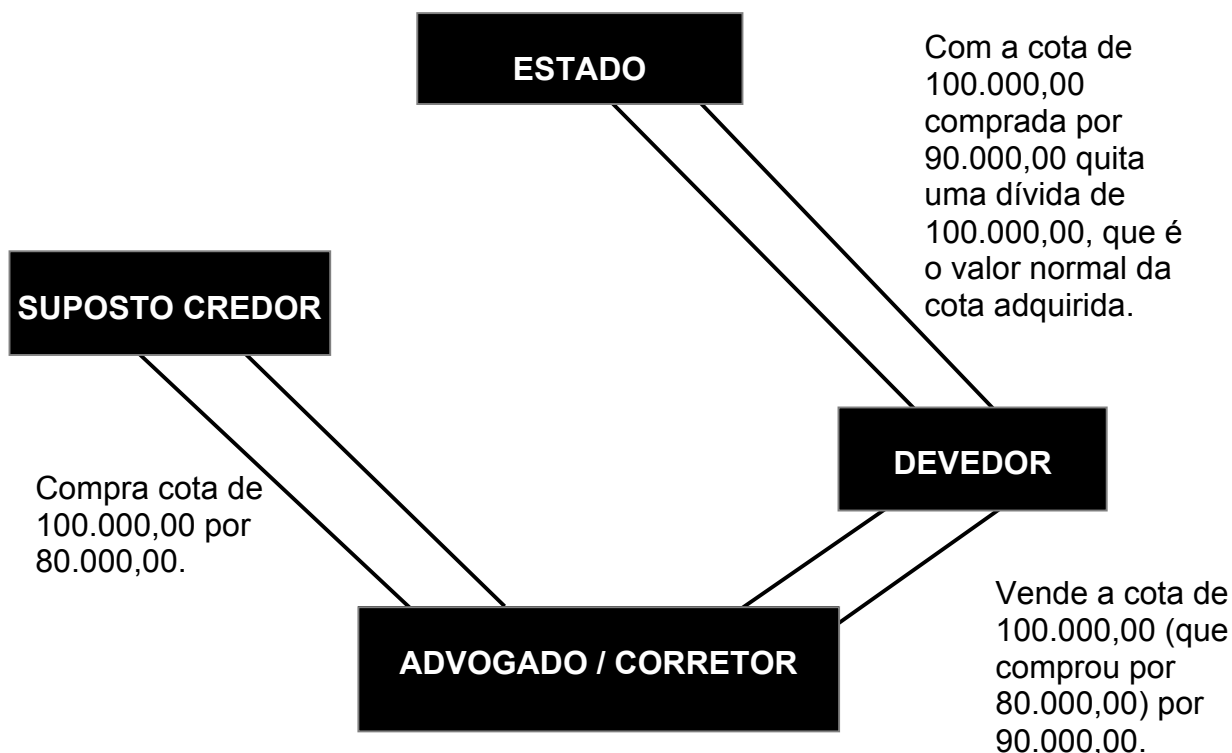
ESTADO

Com a cota de 100.000,00 comprada por 90.000,00 quita uma dívida de 100.000,00, que é o valor normal da cota adquirida.

SUPOSTO CREDOR

DEVEDOR

Compra cota de 100.000,00 por 80.000,00.

ADVOGADO / CORRETOR

Vende a cota de 100.000,00 (que comprou por 80.000,00) por 90.000,00.